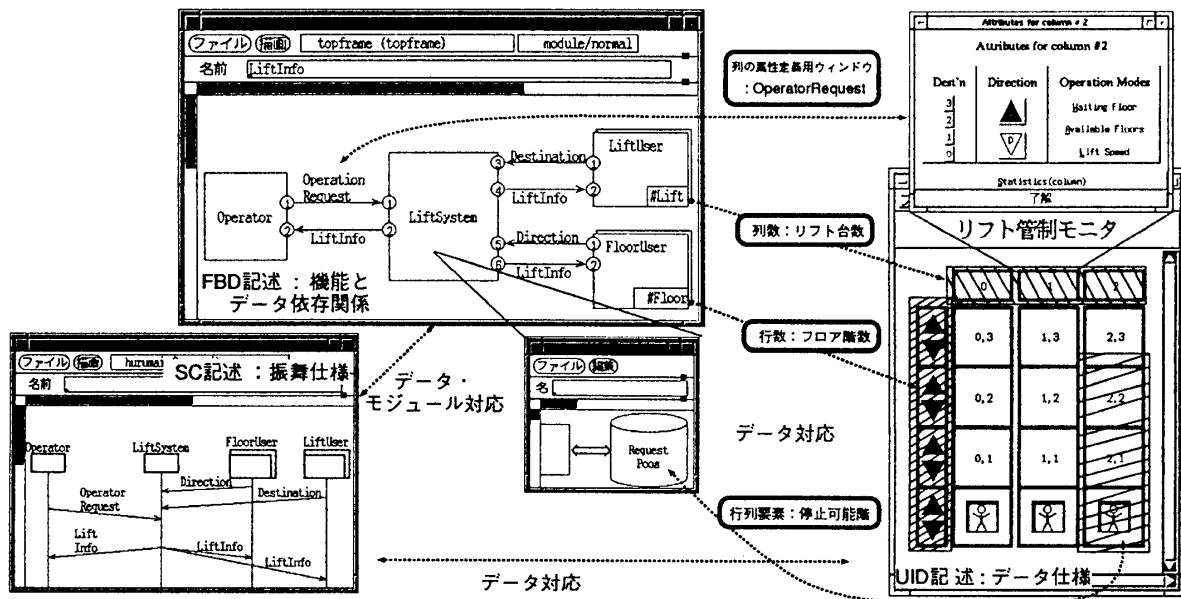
ファイル 描画 topframe (topframe) module/normal

名前 LiftInfo

Operator

Operation Request

LiftInfo

LiftSystem

Destination

LiftInfo

LiftUser

#Lift

Direction

LiftInfo

FloorUser

#Floor

FBD記述：機能とデータ依存関係

列の属性定義用ウィンドウ
：OperatorRequest

Attributes for column # 2

Atributes for column #2

Dest'n

Direction

Operation Modes

3
2
1
0

Waiting Floor

Available Floors

Lift Speed

Statistics(column)

了解

列数：リフト台数

リフト管制モニタ

0 1 2

0,3 1,3 2,3

0,2 1,2 2,2

0,1 1,1 2,1

行数：フロア階数

ファイル 描画 hurumai

SC記述：振舞仕様

名前

Operator LiftSystem FloorUser LiftUser

Direction

Destination

Operator Request

Lift Info

LiftInfo

LiftInfo

データ・モジュール対応

ファイル 描画

名

Request Poos

データ対応

行列要素：停止可能階

データ対応

UID記述：データ仕様